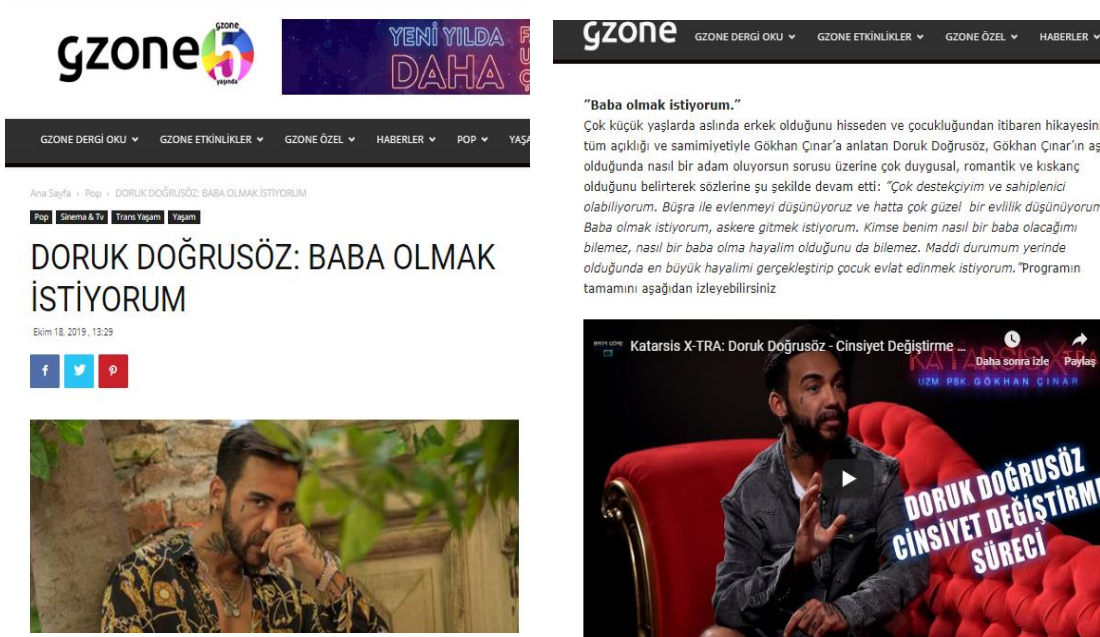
gzone 5 gzone yaşında

YENİ YILDA DAHA

GZONE DERGİ OKU ⌄ GZONE ETKİNLİKLER ⌄ GZONE ÖZEL ⌄ HABERLER ⌄ POP ⌄ YAŞA

Ana Sayfa › Pop › DORUK DOĞRUSÖZ: BABA OLMAK İSTİYORUM

Pop Sinema & Tv Trans Yaşam Yaşam

DORUK DOĞRUSÖZ: BABA OLMAK İSTİYORUM

Ekim 18, 2019 , 13:29

gzone GZONE DERGİ OKU ⌄ GZONE ETKİNLİKLER ⌄ GZONE ÖZEL ⌄ HABERLER ⌄

"Baba olmak istiyorum."

Çok küçük yaşlarda aslında erkek olduğunu hisseden ve çocukluğundan itibaren hikayesini tüm açıklığı ve samimiyetiyle Gökhan Çınar'a anlatan Doruk Doğrusöz, Gökhan Çınar'ın aş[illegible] olduğunda nasıl bir adam oluyorsun sorusu üzerine çok duygusal, romantik ve kıskanç olduğunu belirterek sözlerine şu şekilde devam etti: "Çok destekçiyim ve sahiplenici olabiliyorum. Büşra ile evlenmeyi düşünüyoruz ve hatta çok güzel bir evlilik düşünüyorum. Baba olmak istiyorum, askere gitmek istiyorum. Kimse benim nasıl bir baba olacağımı bilemez, nasıl bir baba olma hayalim olduğunu da bilemez. Maddi durumum yerinde olduğunda en büyük hayalimi gerçekleştirip çocuk evlat edinmek istiyorum."Programın tamamını aşağıdan izleyebilirsiniz

Katarsis X-TRA: Doruk Doğrusöz - Cinsiyet Değiştirme ...

Daha sonra izle Paylaş

KATARSIS X-TRA

UZM. PSK. GÖKHAN ÇINAR

DORUK DOĞRUSÖZ CİNSİYET DEĞİŞTİRM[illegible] SÜRECİ